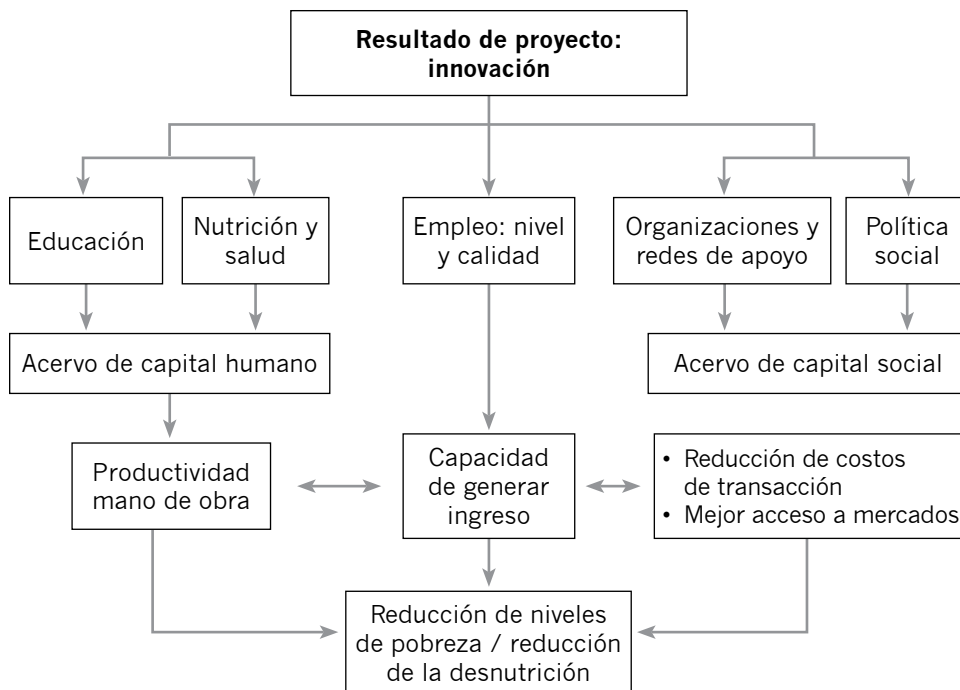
**Resultado de proyecto: innovación**

Educación

Nutrición y salud

Empleo: nivel y calidad

Organizaciones y redes de apoyo

Política social

Acervo de capital humano

Acervo de capital social

Productividad mano de obra

Capacidad de generar ingreso

• Reducción de costos de transacción
• Mejor acceso a mercados

Reducción de niveles de pobreza / reducción de la desnutrición